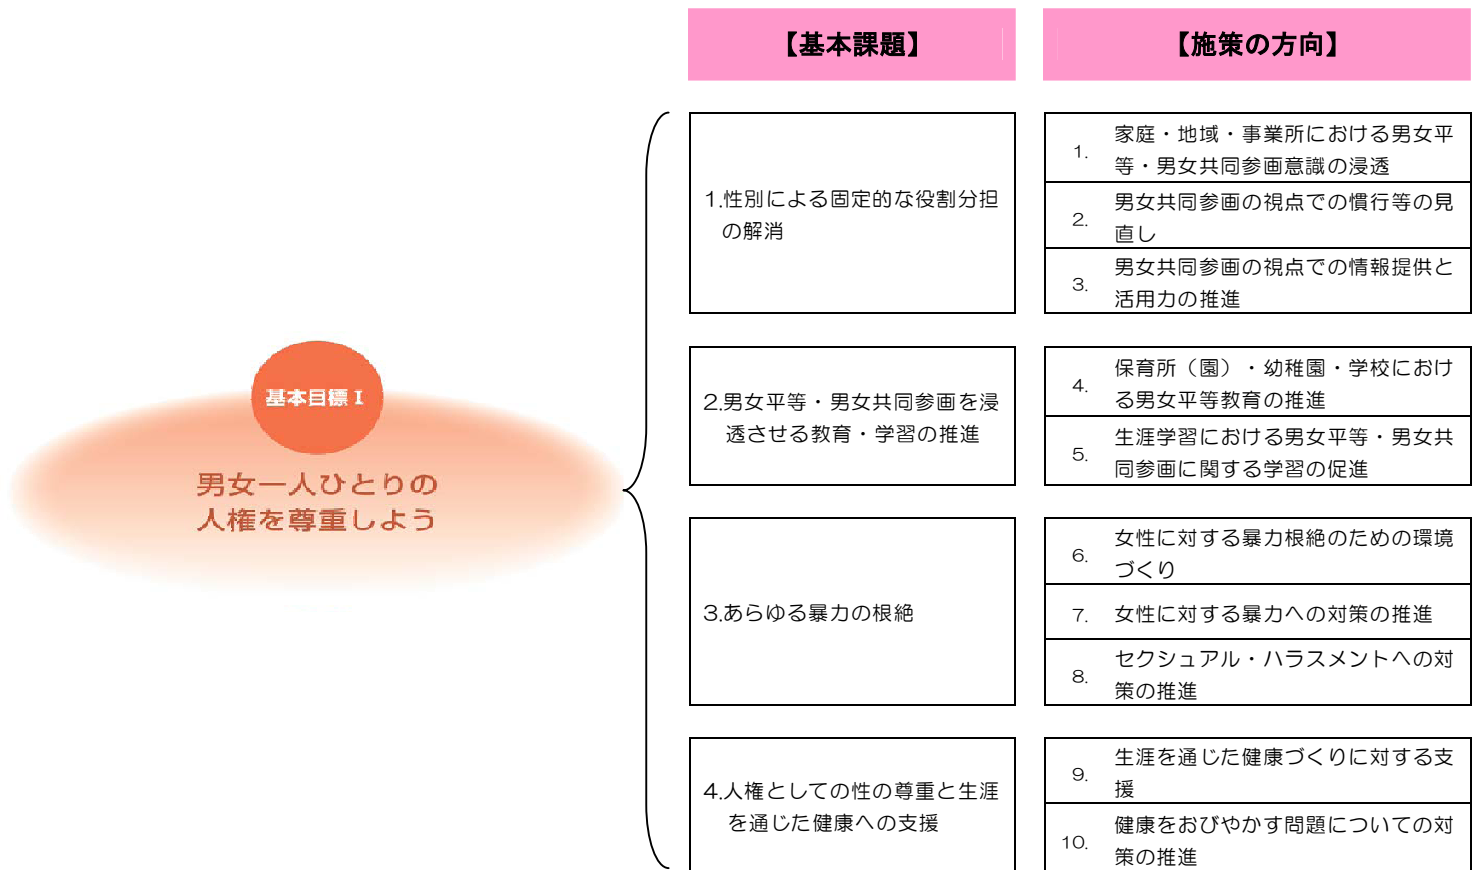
【基本課題】

【施策の方向】

基本目標 I

男女一人ひとりの人権を尊重しよう

1.性別による固定的な役割分担の解消

1. 家庭・地域・事業所における男女平等・男女共同参画意識の浸透

2. 男女共同参画の視点での慣行等の見直し

3. 男女共同参画の視点での情報提供と活用力の推進

2.男女平等・男女共同参画を浸透させる教育・学習の推進

4. 保育所（園）・幼稚園・学校における男女平等教育の推進

5. 生涯学習における男女平等・男女共同参画に関する学習の促進

3.あらゆる暴力の根絶

6. 女性に対する暴力根絶のための環境づくり

7. 女性に対する暴力への対策の推進

8. セクシュアル・ハラスメントへの対策の推進

4.人権としての性の尊重と生涯を通じた健康への支援

9. 生涯を通じた健康づくりに対する支援

10. 健康をおびやかす問題についての対策の推進